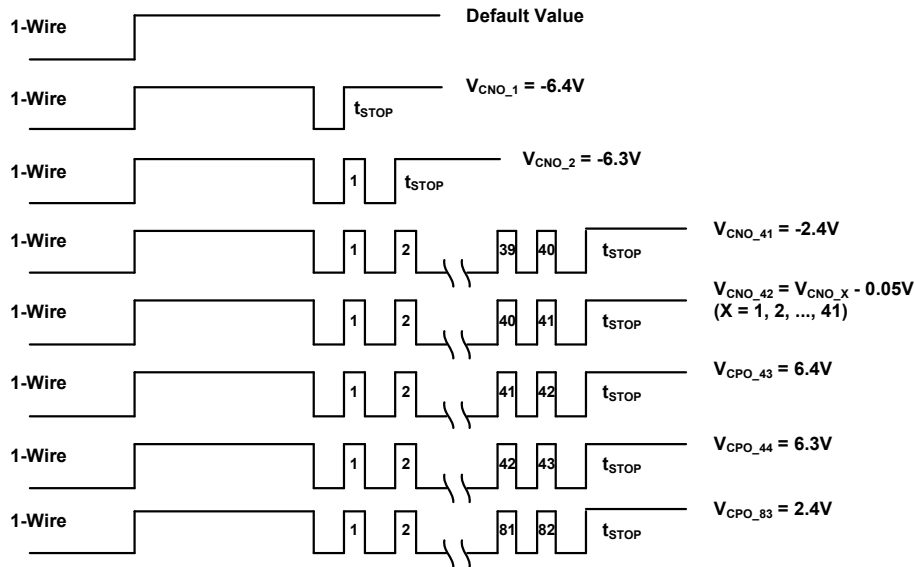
1-Wire

Default Value

1-Wire

$t_{STOP}$

$V_{CNO\_1}$ = -6.4V

1-Wire

1

$t_{STOP}$

$V_{CNO\_2}$ = -6.3V

1-Wire

1

2

39

40

$t_{STOP}$

$V_{CNO\_41}$ = -2.4V

1-Wire

1

2

40

41

$t_{STOP}$

$V_{CNO\_42}$ = $V_{CNO\_X}$ - 0.05V (X = 1, 2, ..., 41)

1-Wire

1

2

41

42

$t_{STOP}$

$V_{CPO\_43}$ = 6.4V

1-Wire

1

2

42

43

$t_{STOP}$

$V_{CPO\_44}$ = 6.3V

1-Wire

1

2

81

82

$t_{STOP}$

$V_{CPO\_83}$ = 2.4V